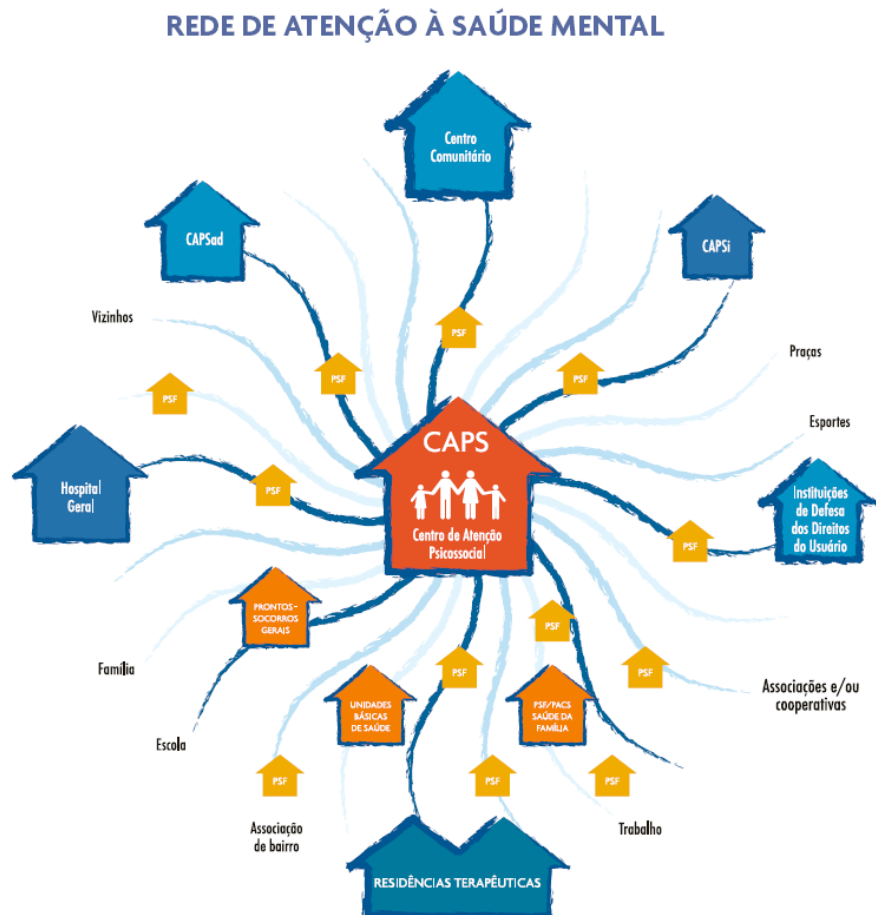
REDE DE ATENÇÃO À SAÚDE MENTAL

Centro Comunitário

CAPSad

CAPSi

Vizinhos

PSF

PSF

PSF

PSF

Praças

Esportes

Hospital Geral

PSF

CAPS

Centro de Atenção Psicossocial

Instituições de Defesa dos Direitos do Usuário

PSF

PRONTOS-SOCORROS GERAIS

PSF

Família

PSF

PSF

Associações e/ou cooperativas

UNIDADES BÁSICAS DE SAÚDE

PSF/PACS SAÚDE DA FAMÍLIA

Escola

PSF

PSF

PSF

Associação de bairro

Trabalho

RESIDÊNCIAS TERAPÊUTICAS